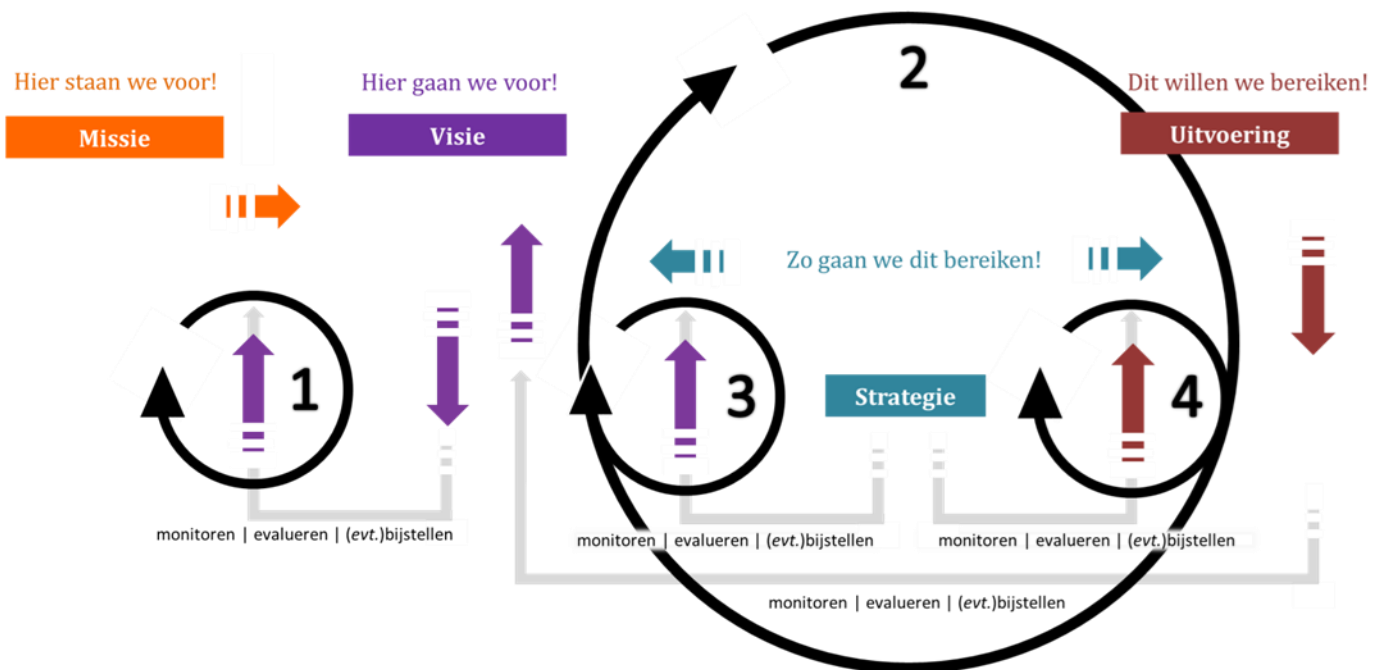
Hier staan we voor!

Missie

Hier gaan we voor!

Visie

2

Dit willen we bereiken!

Uitvoering

Zo gaan we dit bereiken!

1

3

Strategie

4

monitoren | evalueren | (*evt.*)bijstellen

monitoren | evalueren | (*evt.*)bijstellen

monitoren | evalueren | (*evt.*)bijstellen

monitoren | evalueren | (*evt.*)bijstellen